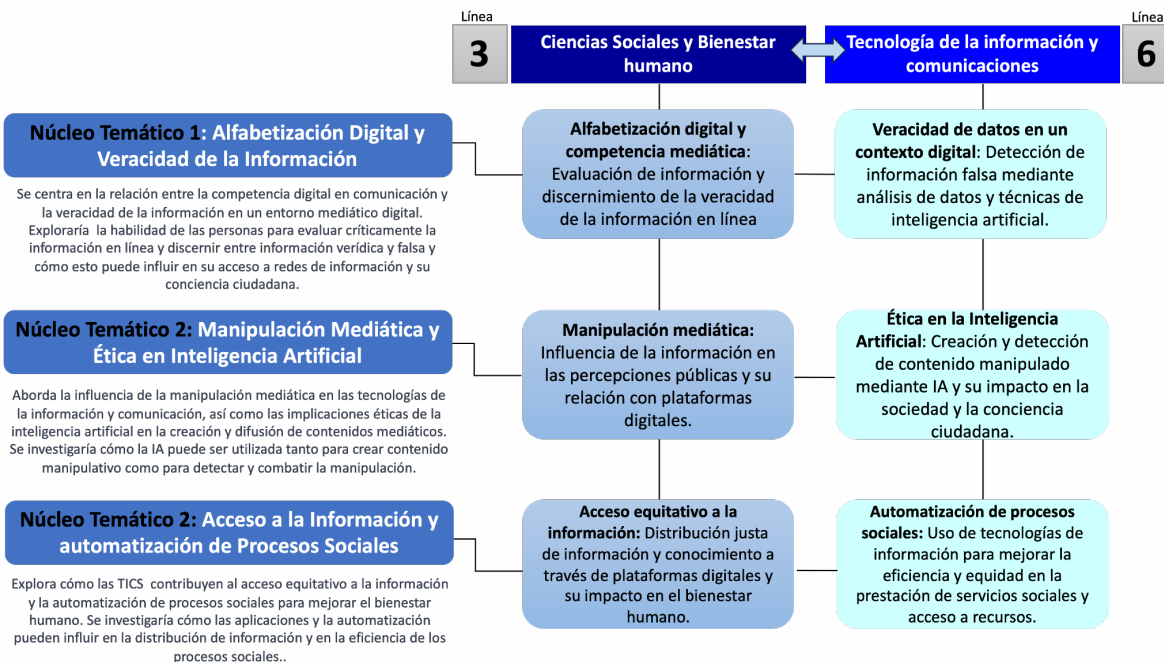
Línea
3

Ciencias Sociales y Bienestar humano

Tecnología de la información y comunicaciones

Línea
6

Núcleo Temático 1: Alfabetización Digital y Veracidad de la Información

Se centra en la relación entre la competencia digital en comunicación y la veracidad de la información en un entorno mediático digital. Exploraría la habilidad de las personas para evaluar críticamente la información en línea y discernir entre información verídica y falsa y cómo esto puede influir en su acceso a redes de información y su conciencia ciudadana.

Alfabetización digital y competencia mediática: Evaluación de información y discernimiento de la veracidad de la información en línea

Veracidad de datos en un contexto digital: Detección de información falsa mediante análisis de datos y técnicas de inteligencia artificial.

Núcleo Temático 2: Manipulación Mediática y Ética en Inteligencia Artificial

Aborda la influencia de la manipulación mediática en las tecnologías de la información y comunicación, así como las implicaciones éticas de la inteligencia artificial en la creación y difusión de contenidos mediáticos. Se investigaría cómo la IA puede ser utilizada tanto para crear contenido manipulativo como para detectar y combatir la manipulación.

Manipulación mediática: Influencia de la información en las percepciones públicas y su relación con plataformas digitales.

Ética en la Inteligencia Artificial: Creación y detección de contenido manipulado mediante IA y su impacto en la sociedad y la conciencia ciudadana.

Núcleo Temático 2: Acceso a la Información y automatización de Procesos Sociales

Explora cómo las TICS contribuyen al acceso equitativo a la información y la automatización de procesos sociales para mejorar el bienestar humano. Se investigaría cómo las aplicaciones y la automatización pueden influir en la distribución de información y en la eficiencia de los procesos sociales..

Acceso equitativo a la información: Distribución justa de información y conocimiento a través de plataformas digitales y su impacto en el bienestar humano.

Automatización de procesos sociales: Uso de tecnologías de información para mejorar la eficiencia y equidad en la prestación de servicios sociales y acceso a recursos.